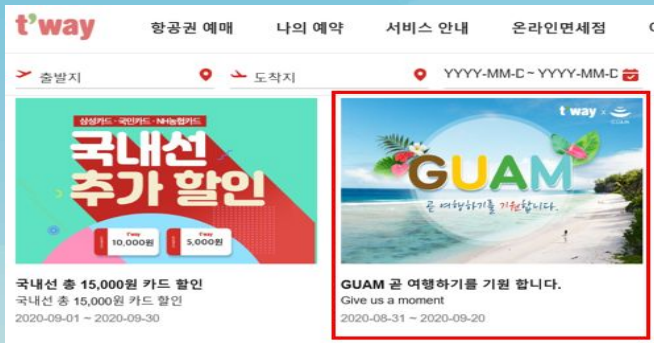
t'way 항공권 예매 나의 예약 서비스 안내 온라인면세점

출발지

도착지

YYYY-MM-D ~ YYYY-MM-D

삼성카드 · 국민카드 · NH농협카드

국내선 추가 할인

t'way 10,000원

t'way 5,000원

국내선 총 15,000원 카드 할인

국내선 총 15,000원 카드 할인

2020-09-01 ~ 2020-09-30

t'way

GUAM

곧 여행하기를 기원합니다.

GUAM 곧 여행하기를 기원 합니다.

Give us a moment

2020-08-31 ~ 2020-09-20